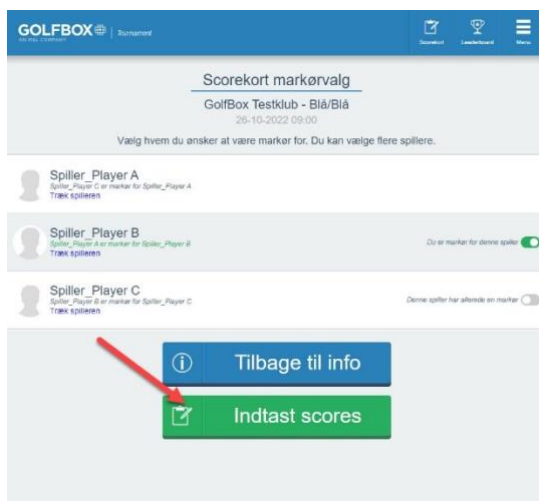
GOLFBOX | Turnament
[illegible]

Scorekort Leaderboard Menu

Scorekort markørvalg

GolfBox Testklub - Blå/Blå

26-10-2022 09:00

Vælg hvem du ønsker at være markør for. Du kan vælge flere spillere.

Spiller_Player A
Spiller_Player C er markør for Spiller_Player A
Træk spilleren

Spiller_Player B
Spiller_Player A er markør for Spiller_Player B
Træk spilleren
Du er markør for denne spiller

Spiller_Player C
Spiller_Player B er markør for Spiller_Player C
Træk spilleren
Denne spiller har allerede en markør

Tilbage til info

Indtast scores